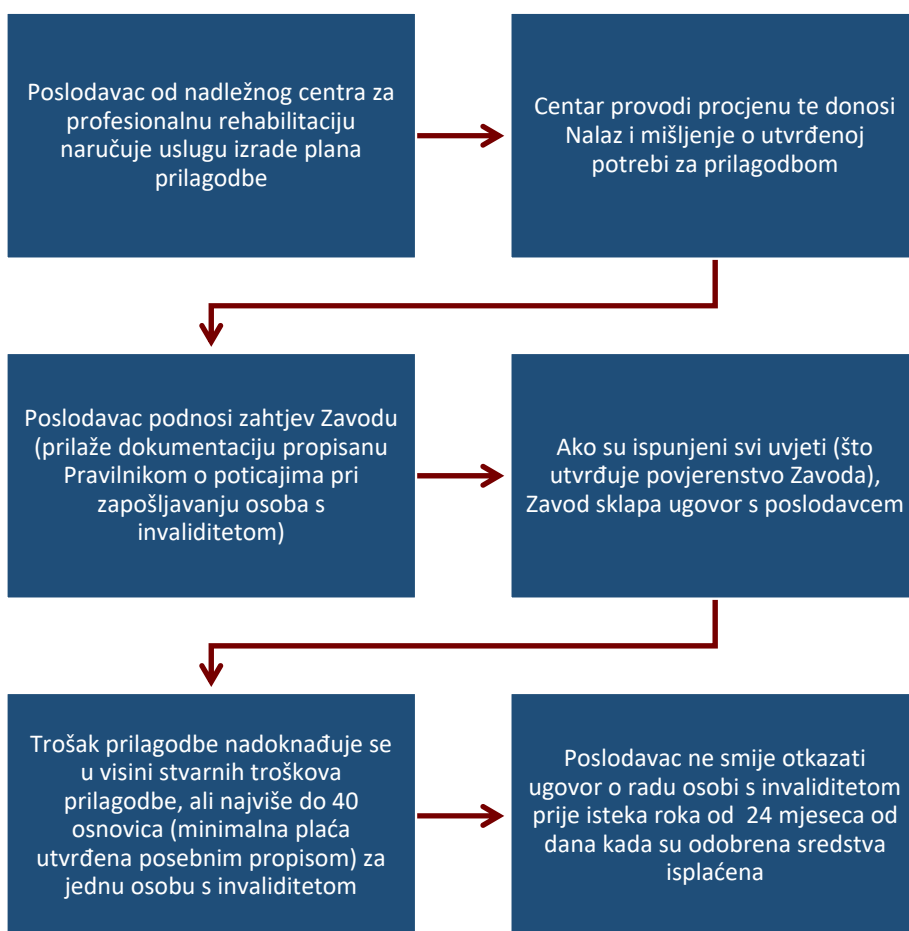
Poslodavac od nadležnog centra za profesionalnu rehabilitaciju naručuje uslugu izrade plana prilagodbe

Centar provodi procjenu te donosi Nalaz i mišljenje o utvrđenoj potrebi za prilagodbom

Poslodavac podnosi zahtjev Zavodu (prilaže dokumentaciju propisanu Pravilnikom o poticajima pri zapošljavanju osoba s invaliditetom)

Ako su ispunjeni svi uvjeti (što utvrđuje povjerenstvo Zavoda), Zavod sklapa ugovor s poslodavcem

Trošak prilagodbe nadoknađuje se u visini stvarnih troškova prilagodbe, ali najviše do 40 osnovica (minimalna plaća utvrđena posebnim propisom) za jednu osobu s invaliditetom

Poslodavac ne smije otkazati ugovor o radu osobi s invaliditetom prije isteka roka od 24 mjeseca od dana kada su odobrena sredstva isplaćena